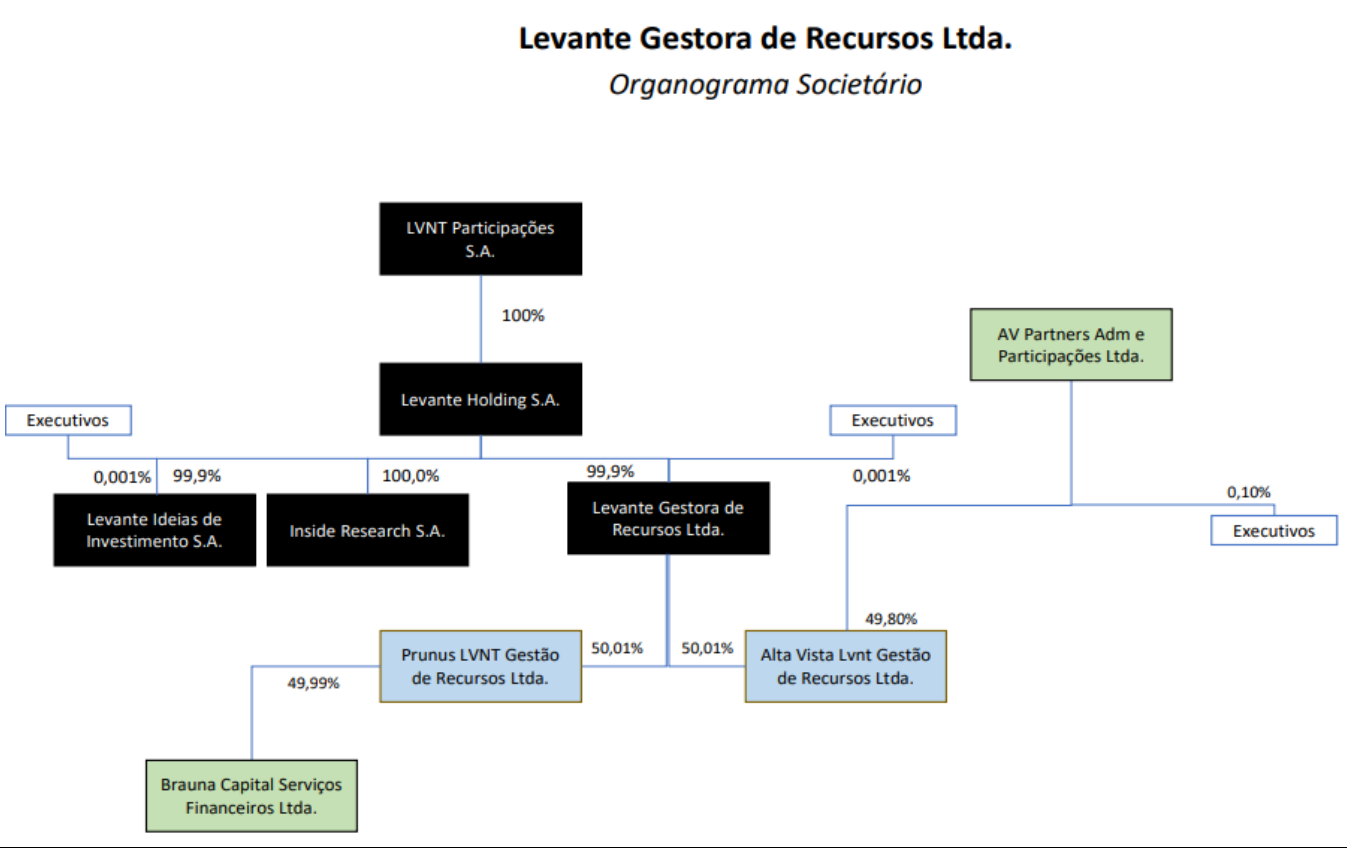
Levante Gestora de Recursos Ltda.

Organograma Societário

LVNT Participações S.A.

100%

AV Partners Adm e Participações Ltda.

Executivos

Levante Holding S.A.

Executivos

0,001%

99,9%

100,0%

99,9%

0,001%

0,10%

Levante Ideias de Investimento S.A.

Inside Research S.A.

Levante Gestora de Recursos Ltda.

Executivos

49,80%

Prunus LVNT Gestão de Recursos Ltda.

50,01%

50,01%

Alta Vista Lvnt Gestão de Recursos Ltda.

49,99%

Brauna Capital Serviços Financeiros Ltda.